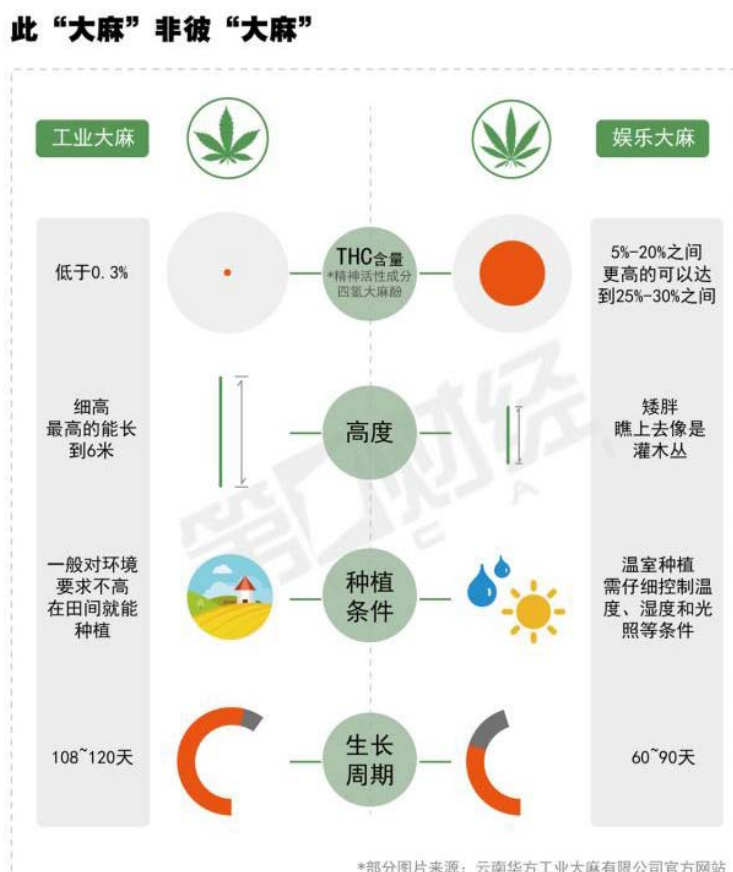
此“大麻”非彼“大麻”

工业大麻

娱乐大麻

低于0.3%

THC含量
*精神活性成分
四氢大麻酚

5%-20%之间
更高的可以达
到25%-30%之间

细高
最高的能长
到6米

高度

矮胖
瞧上去像是
灌木丛

一般对环境
要求不高
在田间就能
种植

种植
条件

温室种植
需仔细控制温
度、湿度和光
照等条件

108~120天

生长
周期

60~90天

第一财经

*部分图片来源：云南华方工业大麻有限公司官方网站